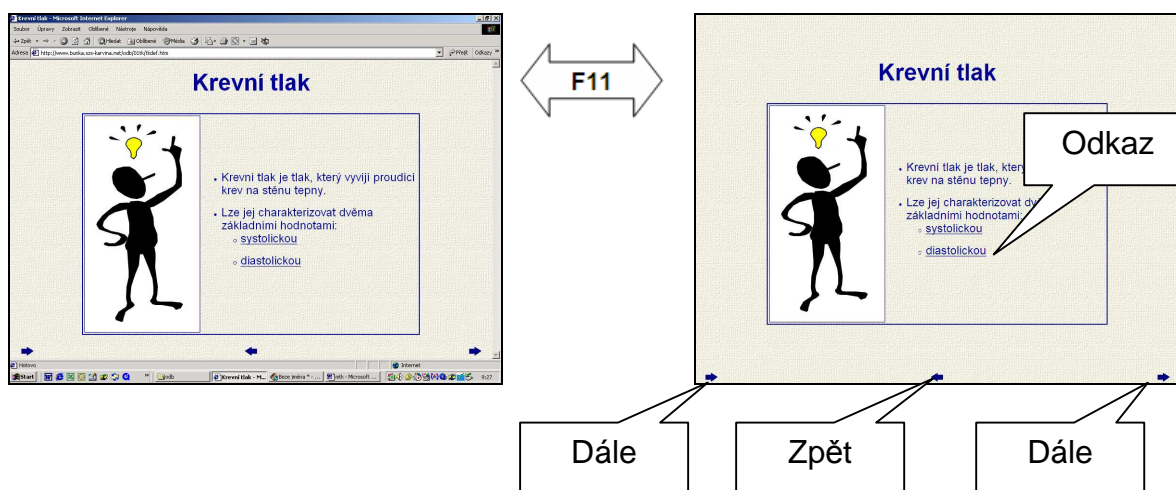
Krevní tlak - Microsoft Internet Explorer

Soubor Úpravy Zobrazit Oblíbené Nástroje Nápověda

Zpět Hledat Oblíbené Média

Adresa http://www.bunka.szs-karvina.net/odb/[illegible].htm Přejít Odkazy

Krevní tlak

Krevní tlak je tlak, který vyvíjí proudící krev na stěnu tepny.

Lze jej charakterizovat dvěma základními hodnotami:

systolickou

diastolickou

Hotovo Internet

Start odb Krevní tlak - M... Bez názvu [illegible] otk - Microsoft ... 9:27

F11

Krevní tlak

Krevní tlak je tlak, který vyvíjí proudící krev na stěnu tepny.

Lze jej charakterizovat dvěma základními hodnotami:

systolickou

diastolickou

Odkaz

Dále

Zpět

Dále